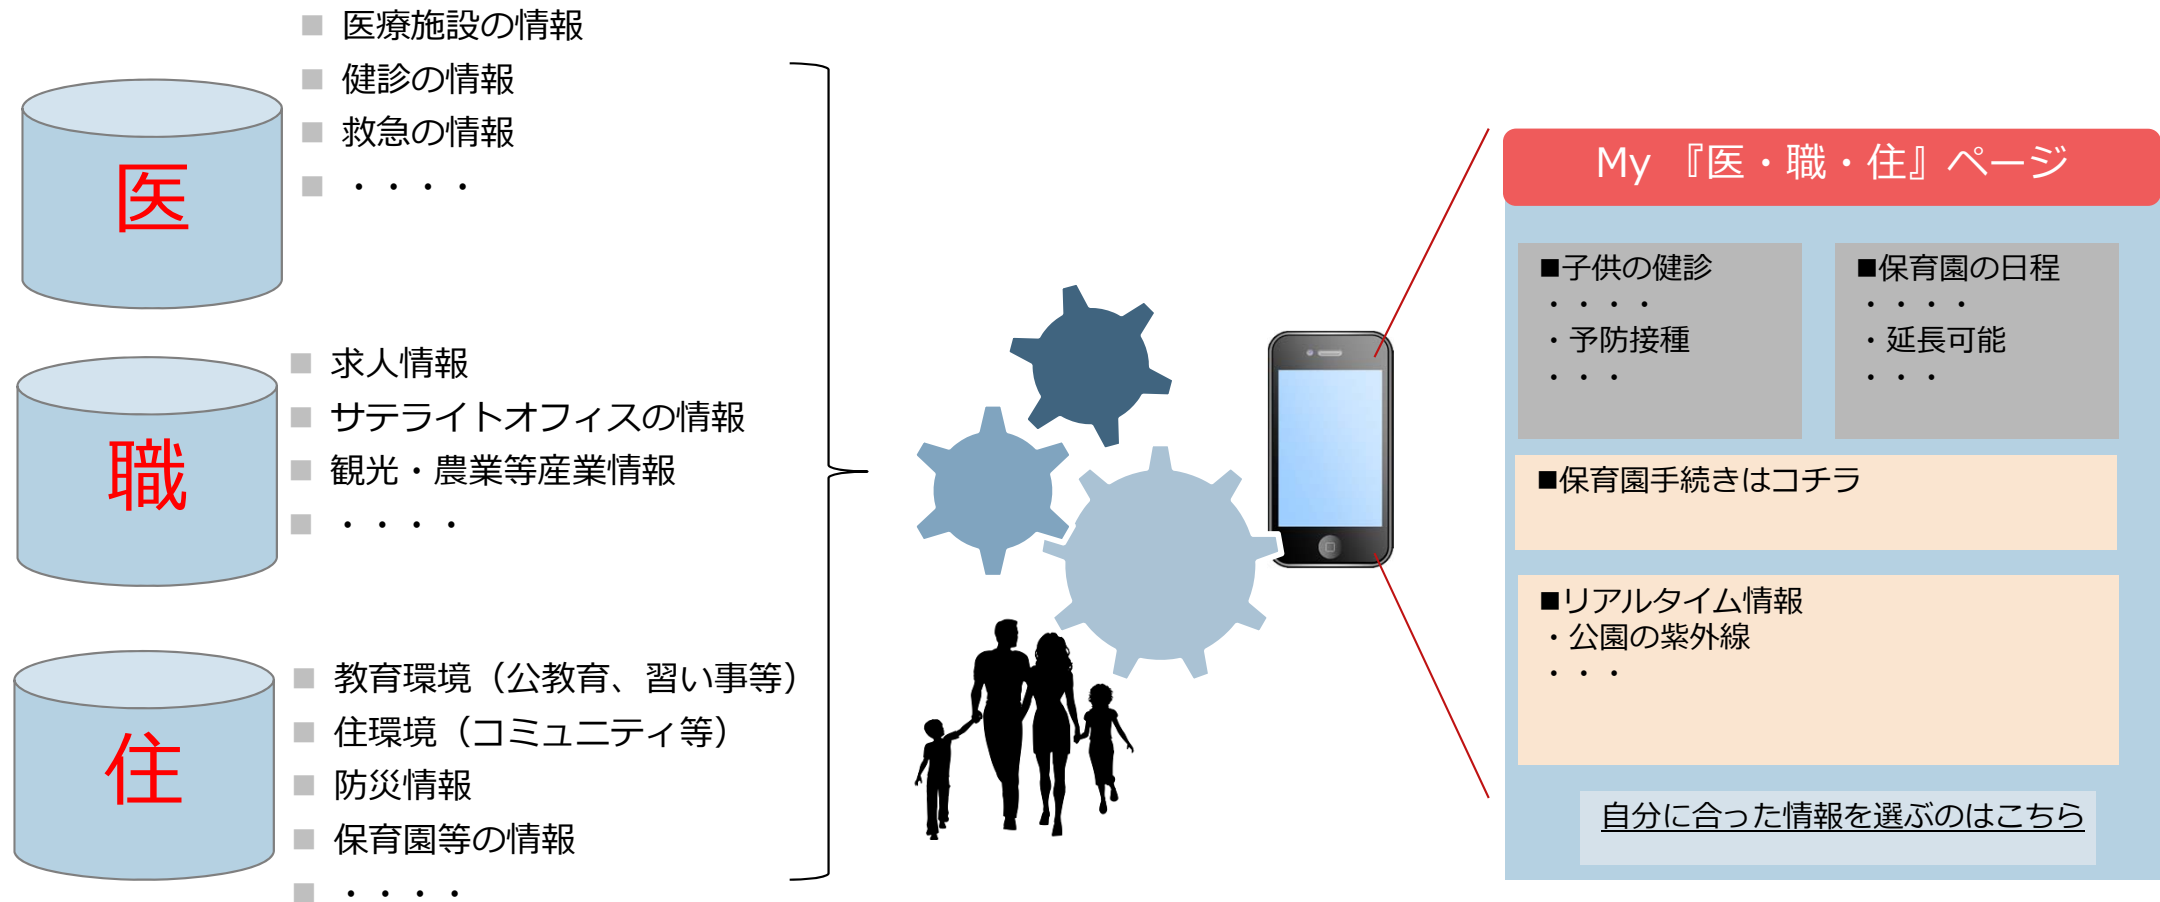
医

■ 医療施設の情報
■ 健診の情報
■ 救急の情報
■ ・・・・

職

■ 求人情報
■ サテライトオフィスの情報
■ 観光・農業等産業情報
■ ・・・・

住

■ 教育環境（公教育、習い事等）
■ 住環境（コミュニティ等）
■ 防災情報
■ 保育園等の情報
■ ・・・・

My 『医・職・住』ページ

■子供の健診
・・・・
・予防接種
・・・

■保育園の日程
・・・・
・延長可能
・・・

■保育園手続きはコチラ

■リアルタイム情報
・公園の紫外線
・・・

自分に合った情報を選ぶのはこちら